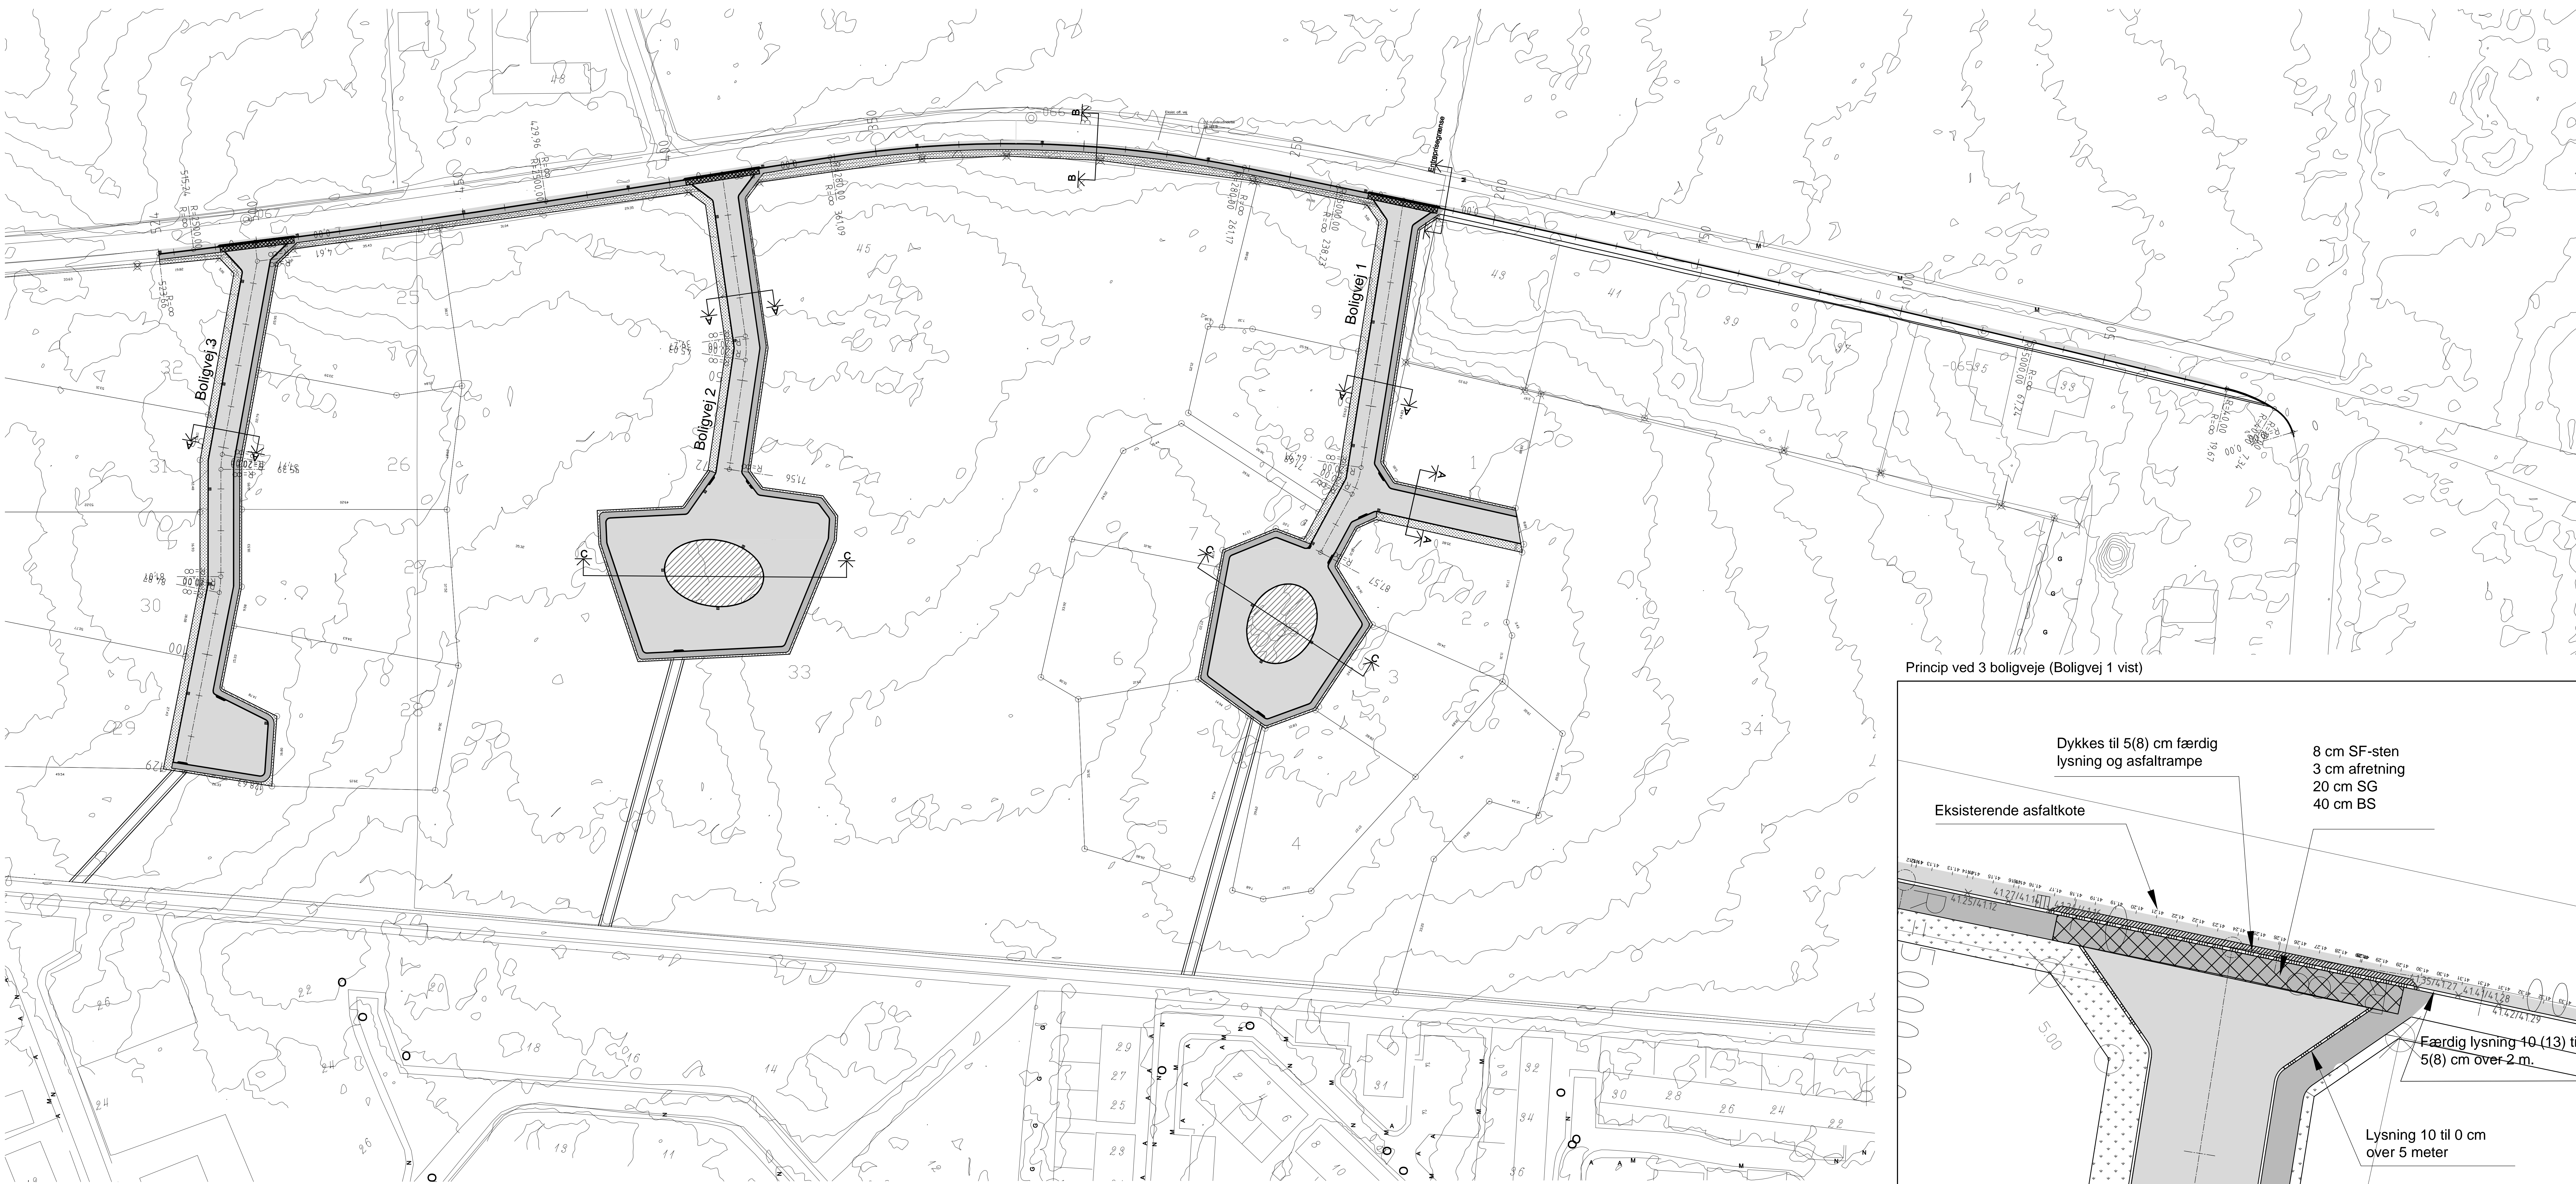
Boligvej 3

Boligvej 2

Boligvej 1

Princip ved 3 boligveje (Boligvej 1 vist)

Dykkes til 5(8) cm færdig lysning og asfaltrampe

8 cm SF-sten
3 cm afretning
20 cm SG
40 cm BS

Eksisterende asfaltkote

Færdig lysning 10 (13) ti
5(8) cm over 2 m.

Lysning 10 til 0 cm over 5 meter

A
A
B
B
C
C

25
26
28
29
30
31
32
33
34
1
2
3
4
5
6
7
8
9
39
41
43
45
48
13
14
18
20
22
24
26
28
30
31
32
34
36
23
25
27
29